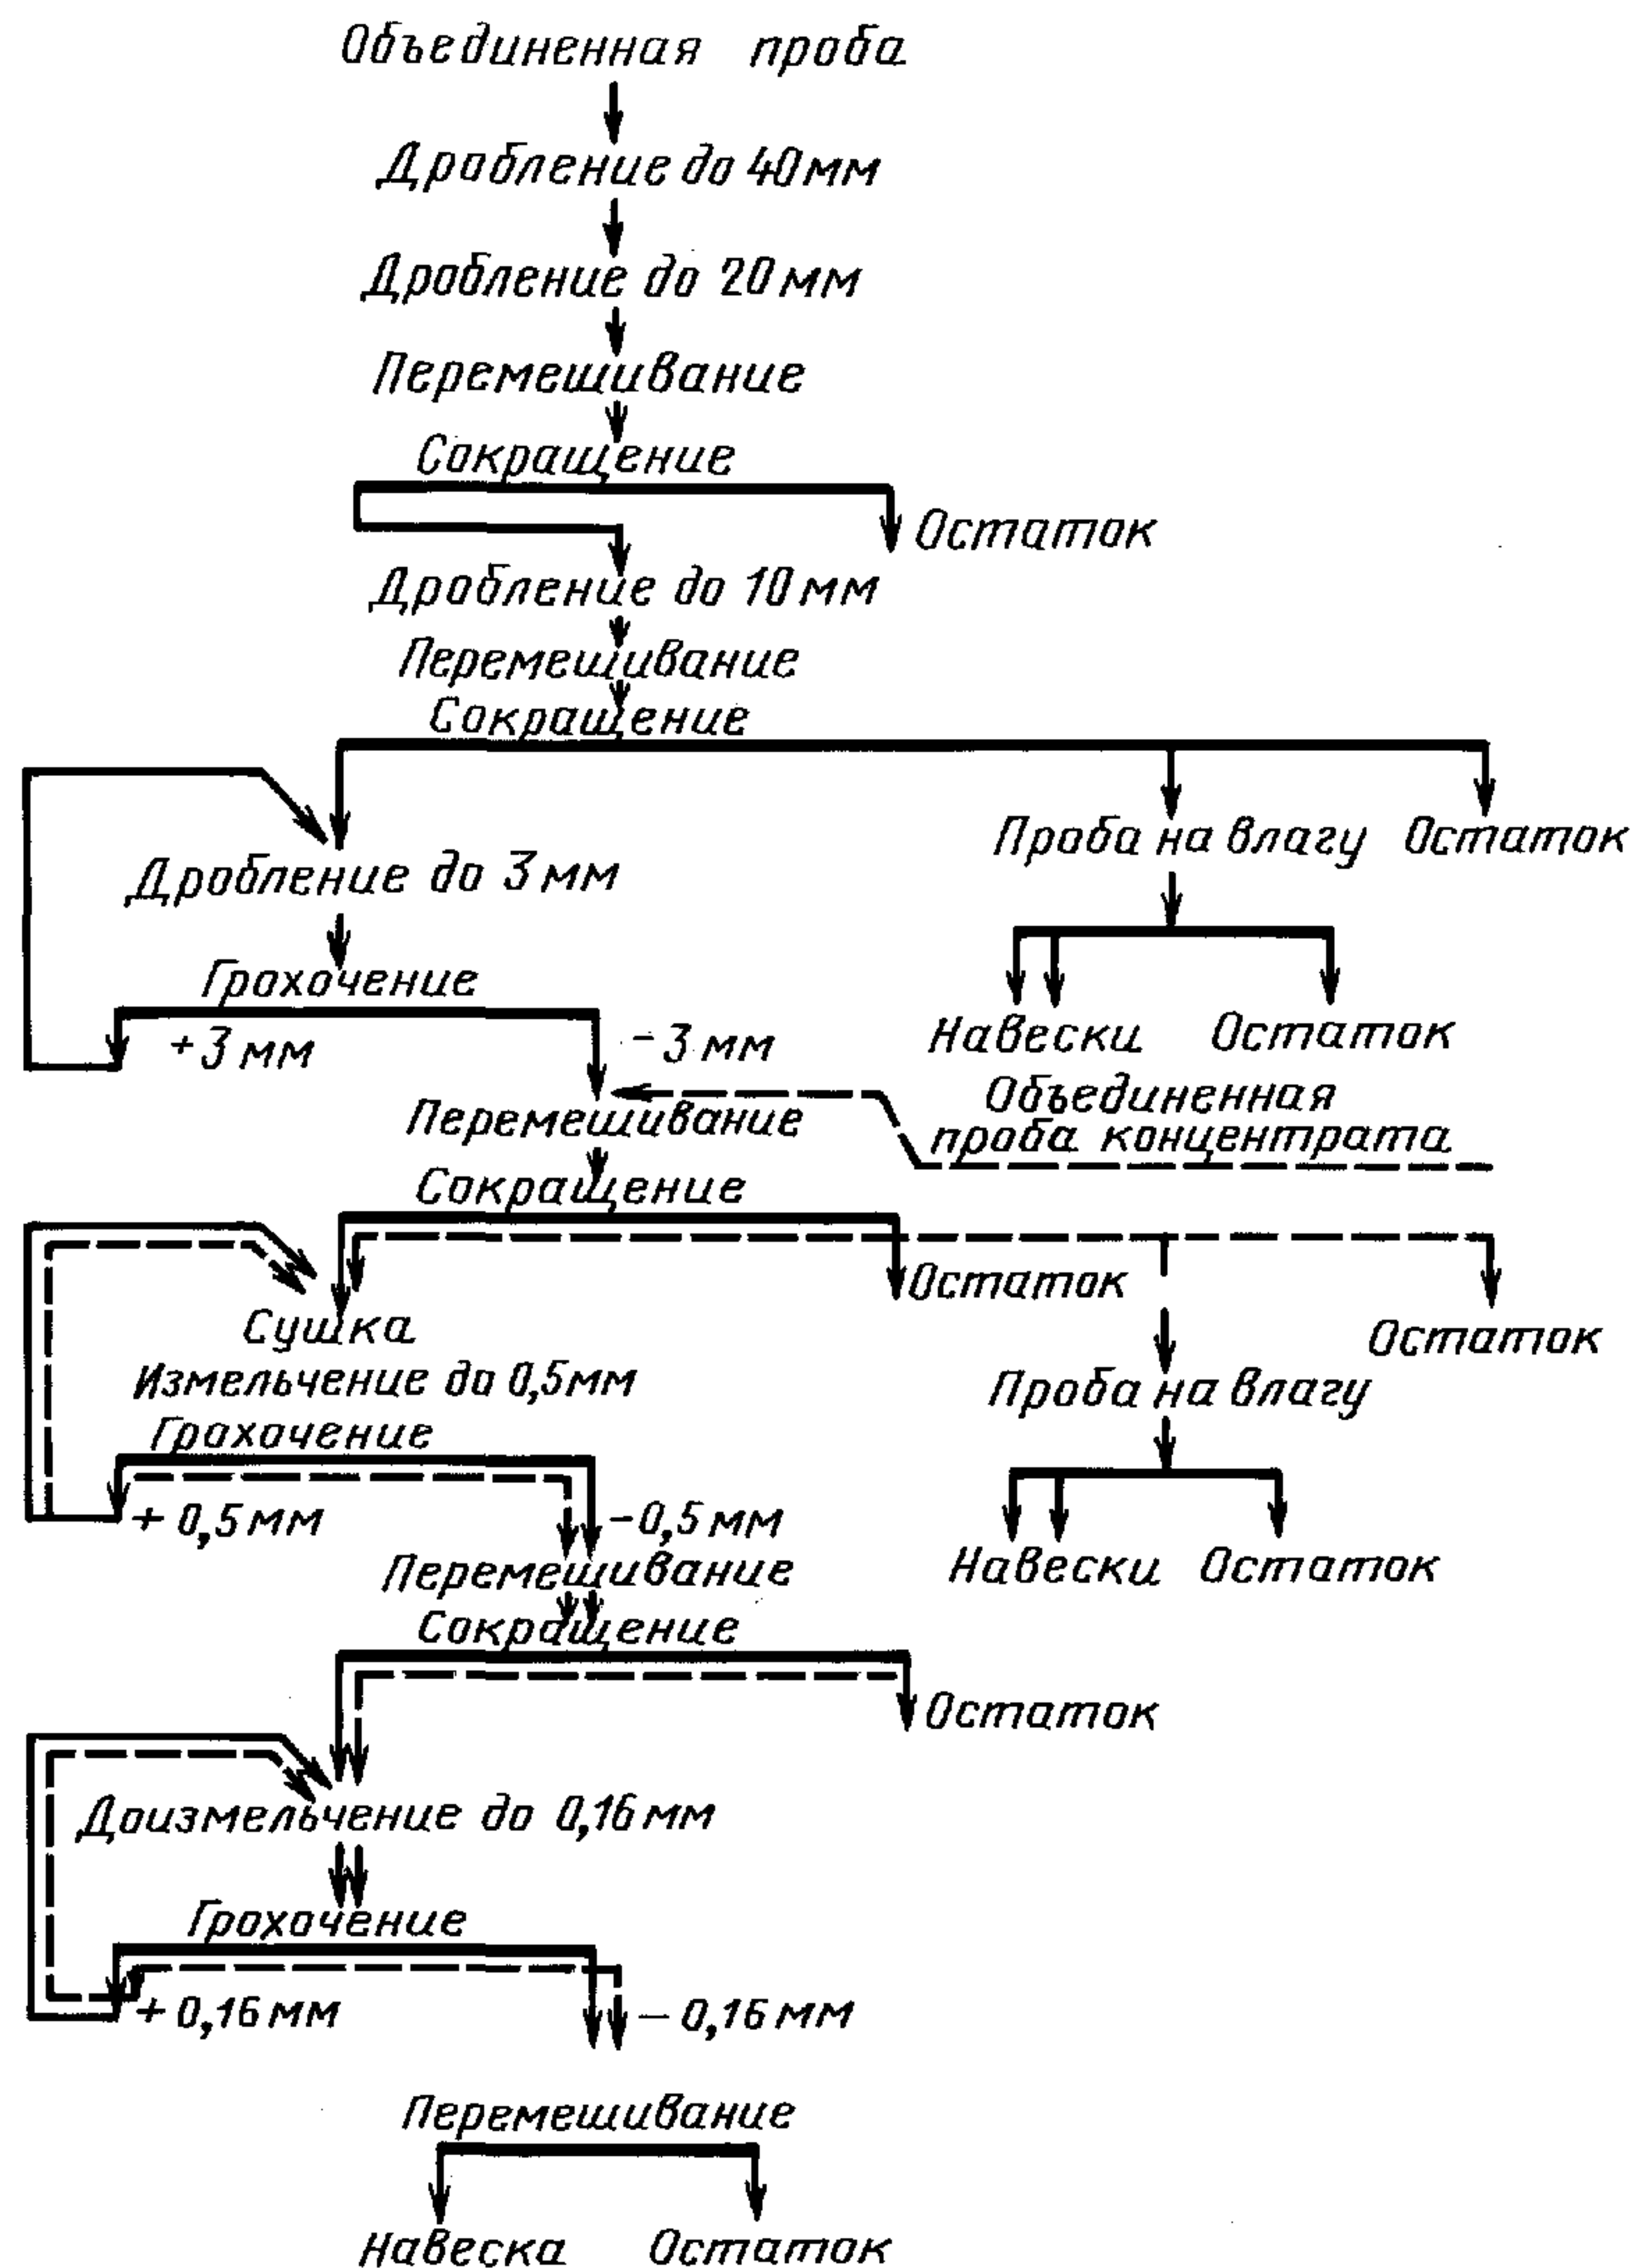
Объединенная проба

Дробление до 40мм

Дробление до 20мм

Перемешивание

Сокращение

Остаток

Дробление до 10мм

Перемешивание

Сокращение

Проба на влагу

Остаток

Дробление до 3мм

Грохочение

Навески

Остаток

+3 мм

-3 мм

Объединенная проба концентрата

Перемешивание

Сокращение

Остаток

Сушка

Остаток

Измельчение до 0,5мм

Проба на влагу

Грохочение

+ 0,5мм

-0,5мм

Навески

Остаток

Перемешивание

Сокращение

Остаток

Доизмельчение до 0,16мм

Грохочение

+0,16мм

– 0,16мм

Перемешивание

Навеска

Остаток